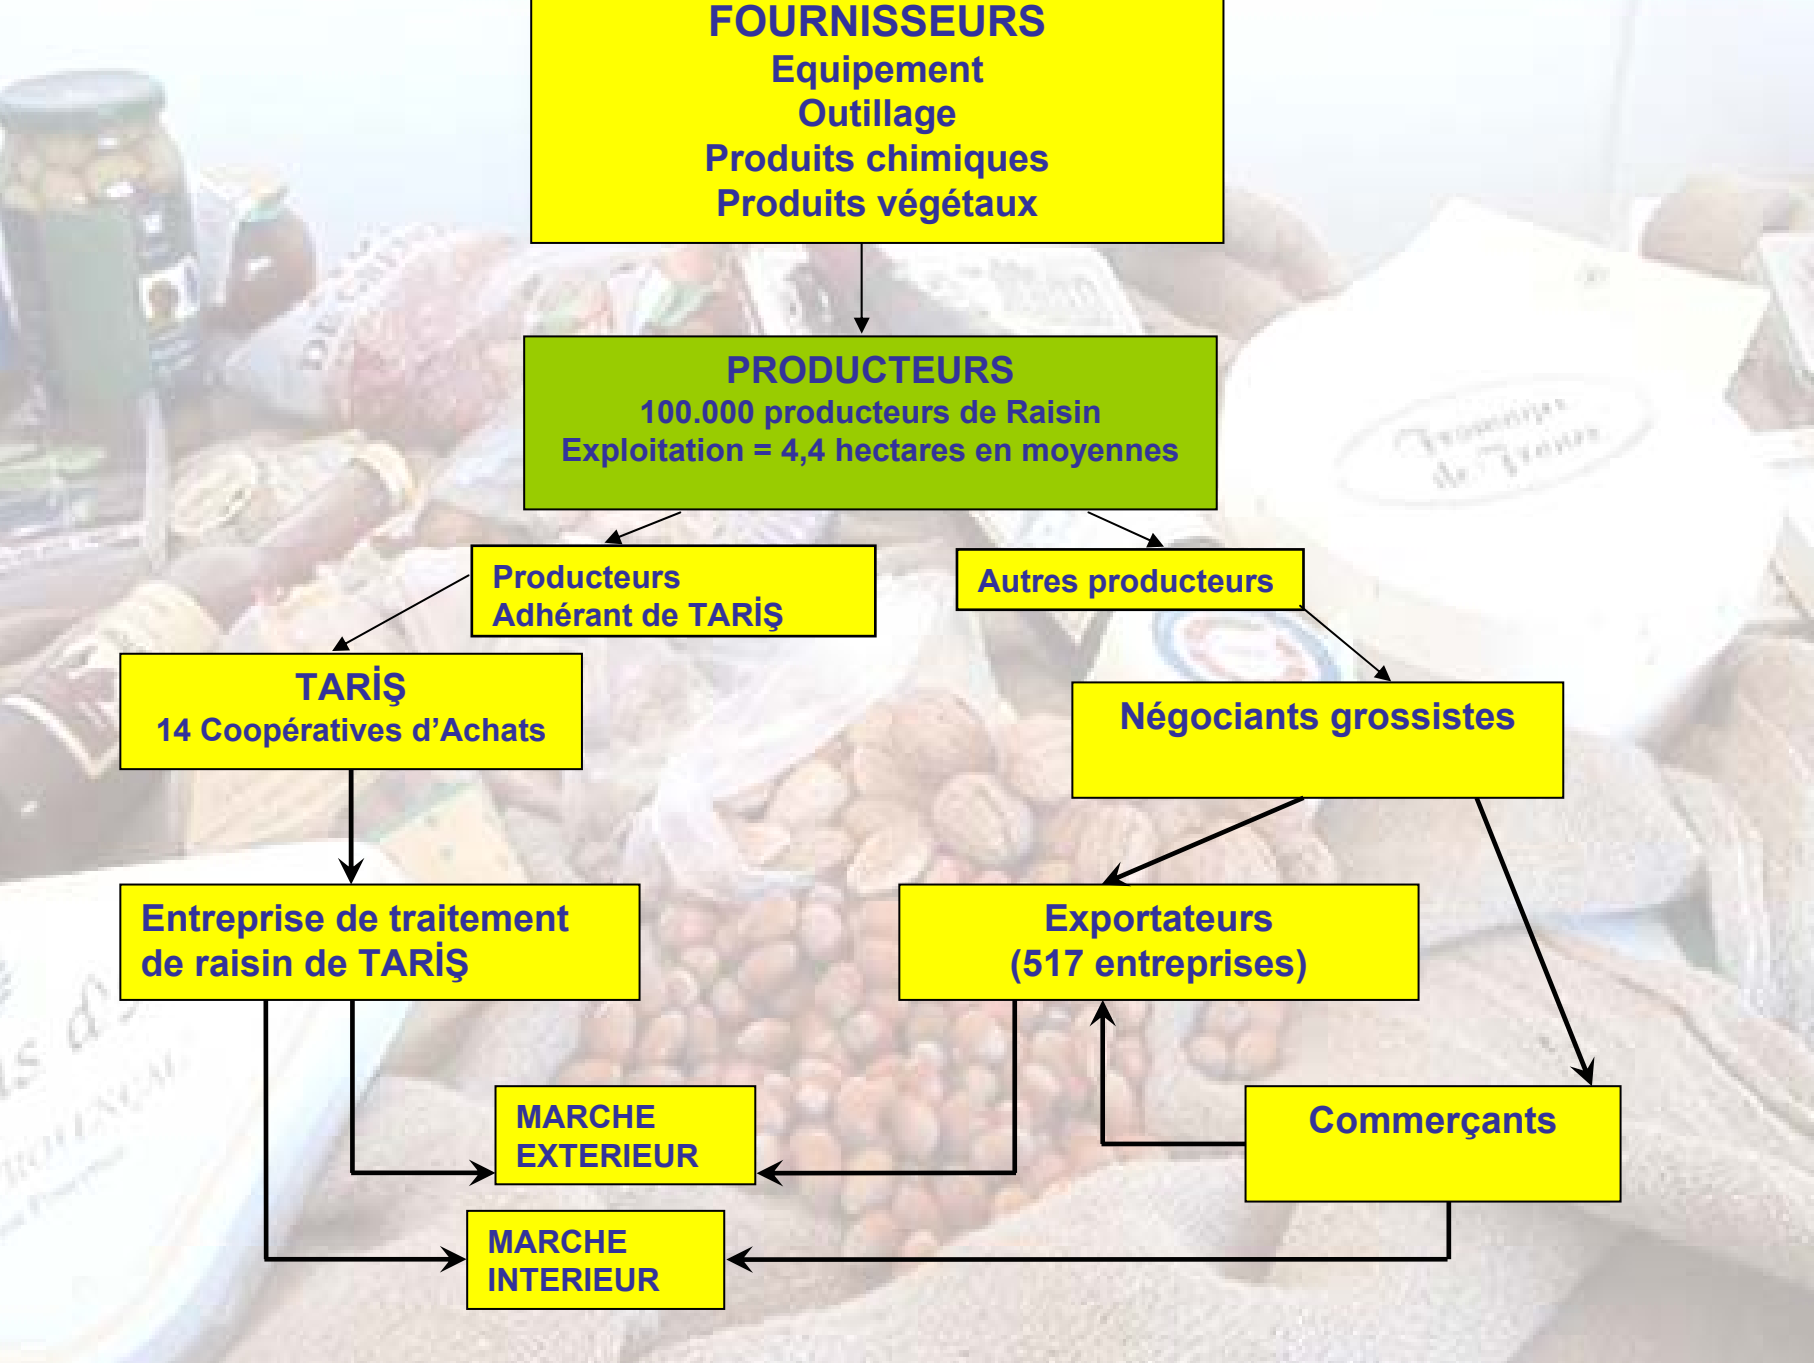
FOURNISSEURS
Equipement
Outillage
Produits chimiques
Produits végétaux

PRODUCTEURS
100.000 producteurs de Raisin
Exploitation = 4,4 hectares en moyennes

Producteurs
Adhérant de TARİŞ

Autres producteurs

TARİŞ
14 Coopératives d'Achats

Négociants grossistes

Entreprise de traitement de raisin de TARİŞ

Exportateurs
(517 entreprises)

MARCHE
EXTERIEUR

Commerçants

MARCHE
INTERIEUR